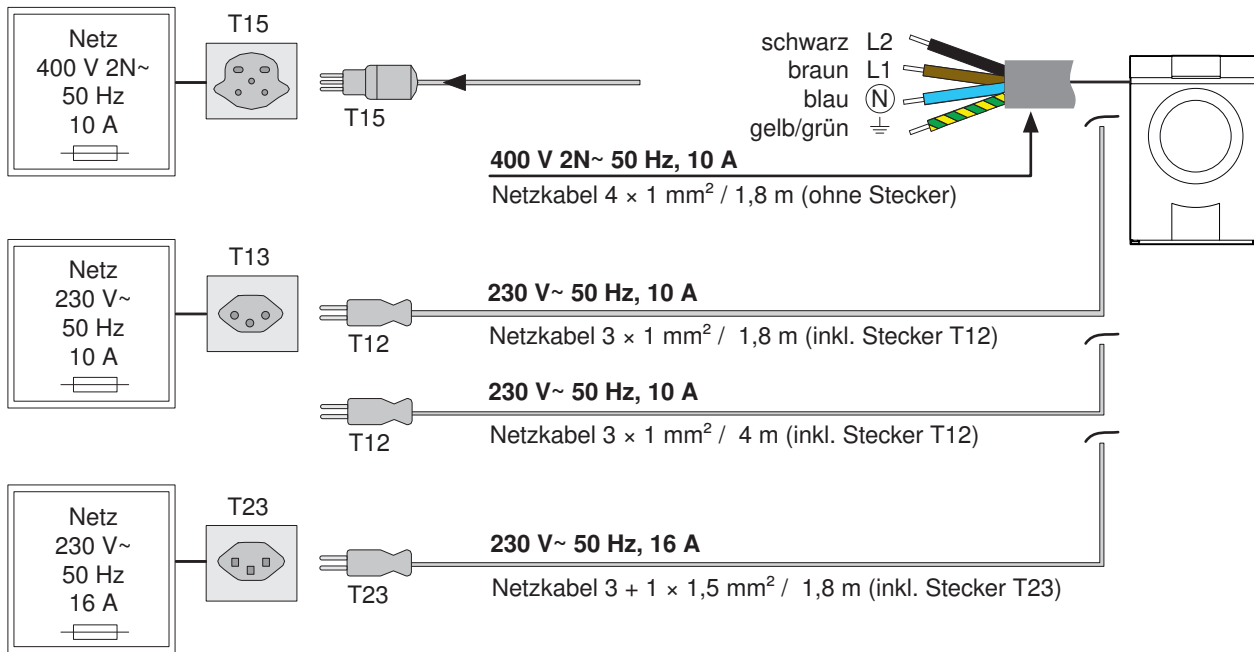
Netz
400 V 2N~
50 Hz
10 A

T15

T15

schwarz L2
braun L1
blau (N)
gelb/grün ⏚

**400 V 2N~ 50 Hz, 10 A**

Netzkabel 4 × 1 mm$^2$ / 1,8 m (ohne Stecker)

Netz
230 V~
50 Hz
10 A

T13

T12

**230 V~ 50 Hz, 10 A**

Netzkabel 3 × 1 mm$^2$ / 1,8 m (inkl. Stecker T12)

T12

**230 V~ 50 Hz, 10 A**

Netzkabel 3 × 1 mm$^2$ / 4 m (inkl. Stecker T12)

Netz
230 V~
50 Hz
16 A

T23

T23

**230 V~ 50 Hz, 16 A**

Netzkabel 3 + 1 × 1,5 mm$^2$ / 1,8 m (inkl. Stecker T23)